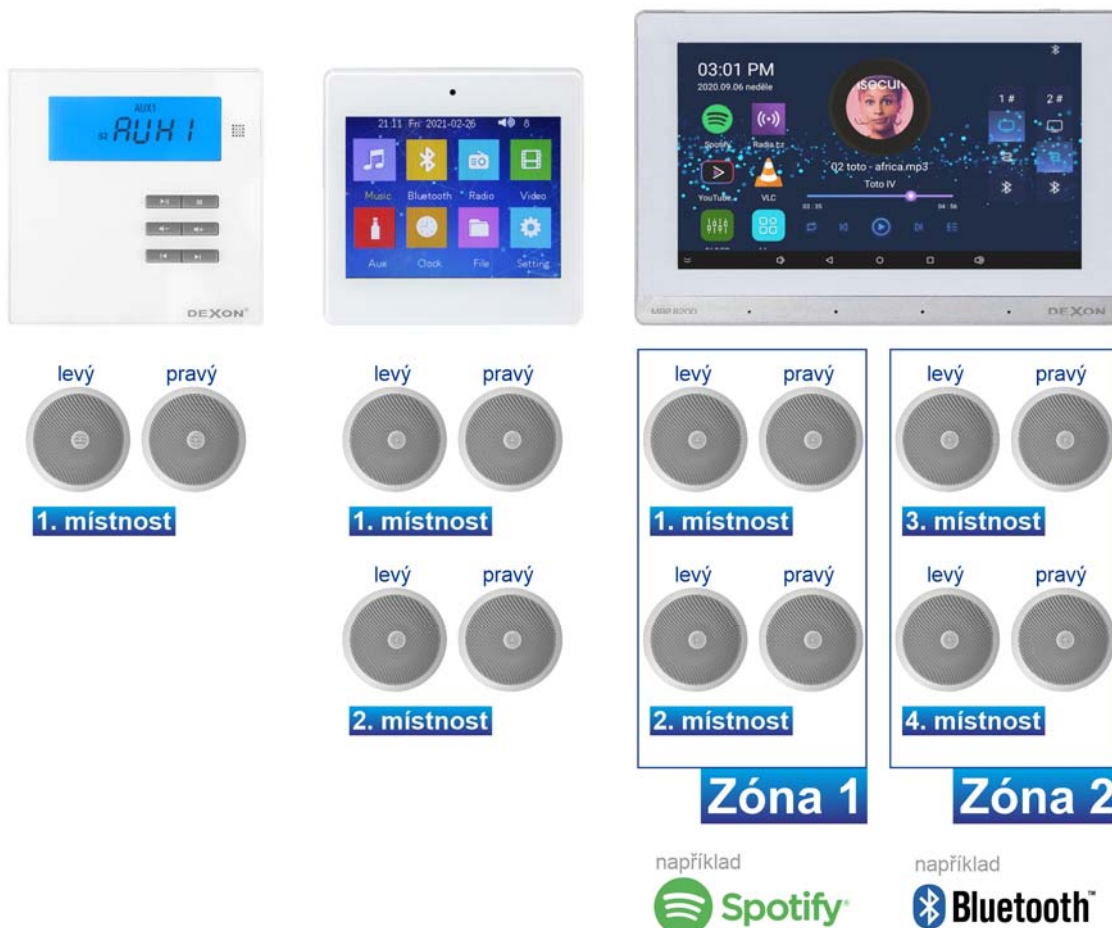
AUX1
S2 AUX 1

DEXON

21:11 Fri 2021-02-26 8

Music Bluetooth Radio Video

Aux Clock File Setting

03:01 PM
2020.09.06 neděle

Spotify Radia.cz

YouTube VLC

02 toto - africa.mp3
Toto IV

1# 2#

DEXON

levý pravý

1. místnost

levý pravý

1. místnost

levý pravý

2. místnost

levý pravý

1. místnost

levý pravý

2. místnost

Zóna 1

levý pravý

3. místnost

levý pravý

4. místnost

Zóna 2

například

Spotify

například

Bluetooth